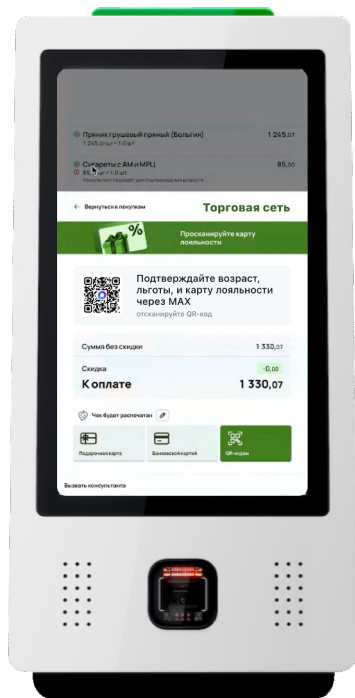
Пряник грушевый пряный (Бельгия) 1 245,07
1 245,07 шт × 1,0 шт

Сигареты с АМ и МРЦ 85,00
85,00 шт × 1,0 шт
Консультант подойдет для подтверждения возраста

← Вернуться к покупкам
Торговая сеть

Просканируйте карту лояльности

Подтверждайте возраст, льготы, и карту лояльности через MAX
отсканируйте QR-код

Сумма без скидки 1 330,07
Скидка -0,00
К оплате 1 330,07

Чек будет распечатан

Подарочная карта
Банковской картой
QR-кодом

Вызвать консультанта